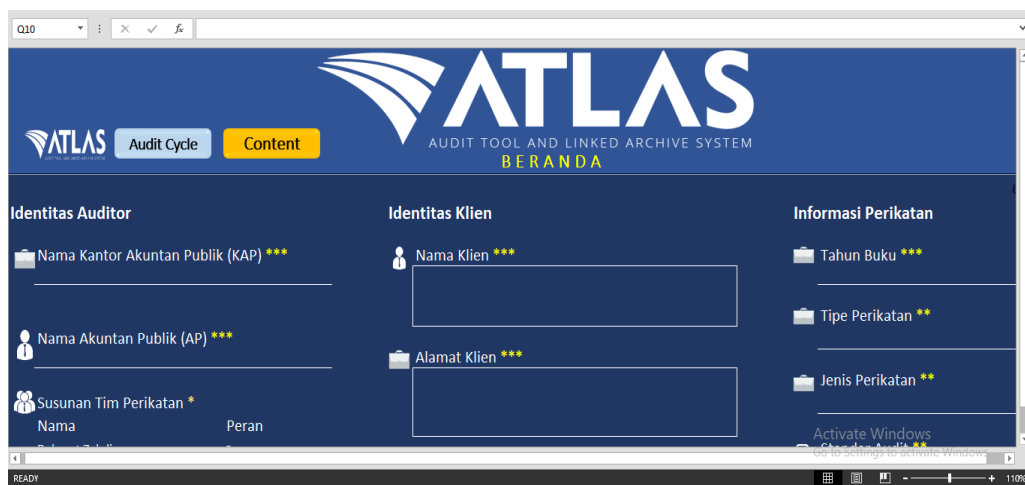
Q10

ATLAS
AUDIT TOOL AND LINKED ARCHIVE SYSTEM
BERANDA

ATLAS
Audit Cycle
Content

Identitas Auditor

Nama Kantor Akuntan Publik (KAP) ***

Nama Akuntan Publik (AP) ***

Susunan Tim Perikatan *
Nama
Peran

Identitas Klien

Nama Klien ***

Alamat Klien ***

Informasi Perikatan

Tahun Buku ***

Tipe Perikatan **

Jenis Perikatan **

Standar Audit **

Activate Windows
Go to Settings to activate Windows.

READY
110%